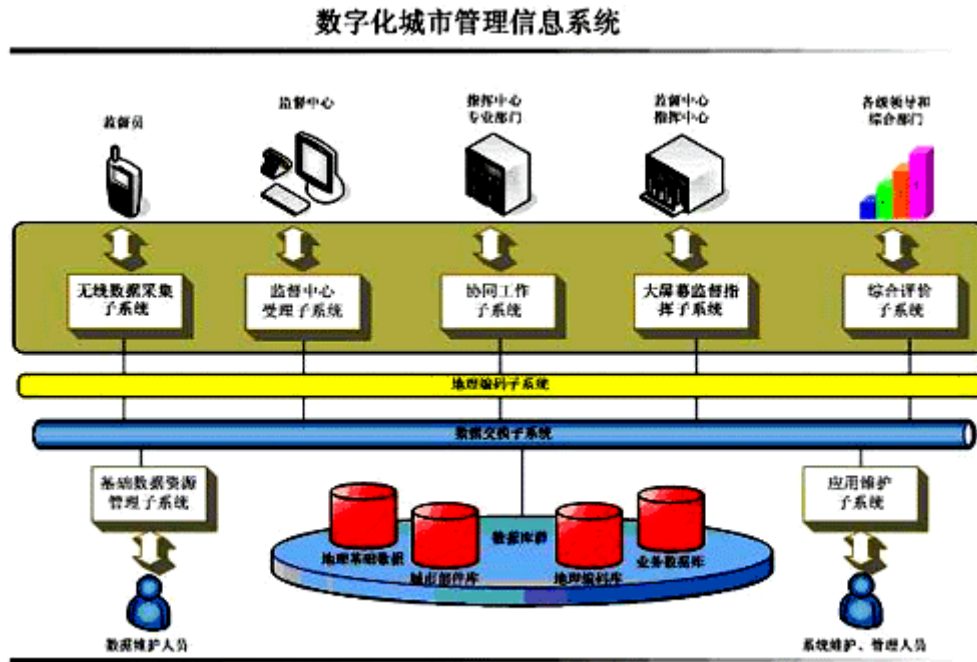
数字化城市管理信息系统

监督员

监督中心

指挥中心
专业部门

监督中心
指挥中心

各级领导和
综合部门

无线数据采集
子系统

监督中心
受理子系统

协同工作
子系统

大屏幕监督指
挥子系统

综合评价
子系统

地理编码子系统

数据交换子系统

基础数据资源
管理子系统

应用维护
子系统

数据库群

地理基础数据

城市部件库

地理编码库

业务数据库

数据维护人员

系统维护、管理人员